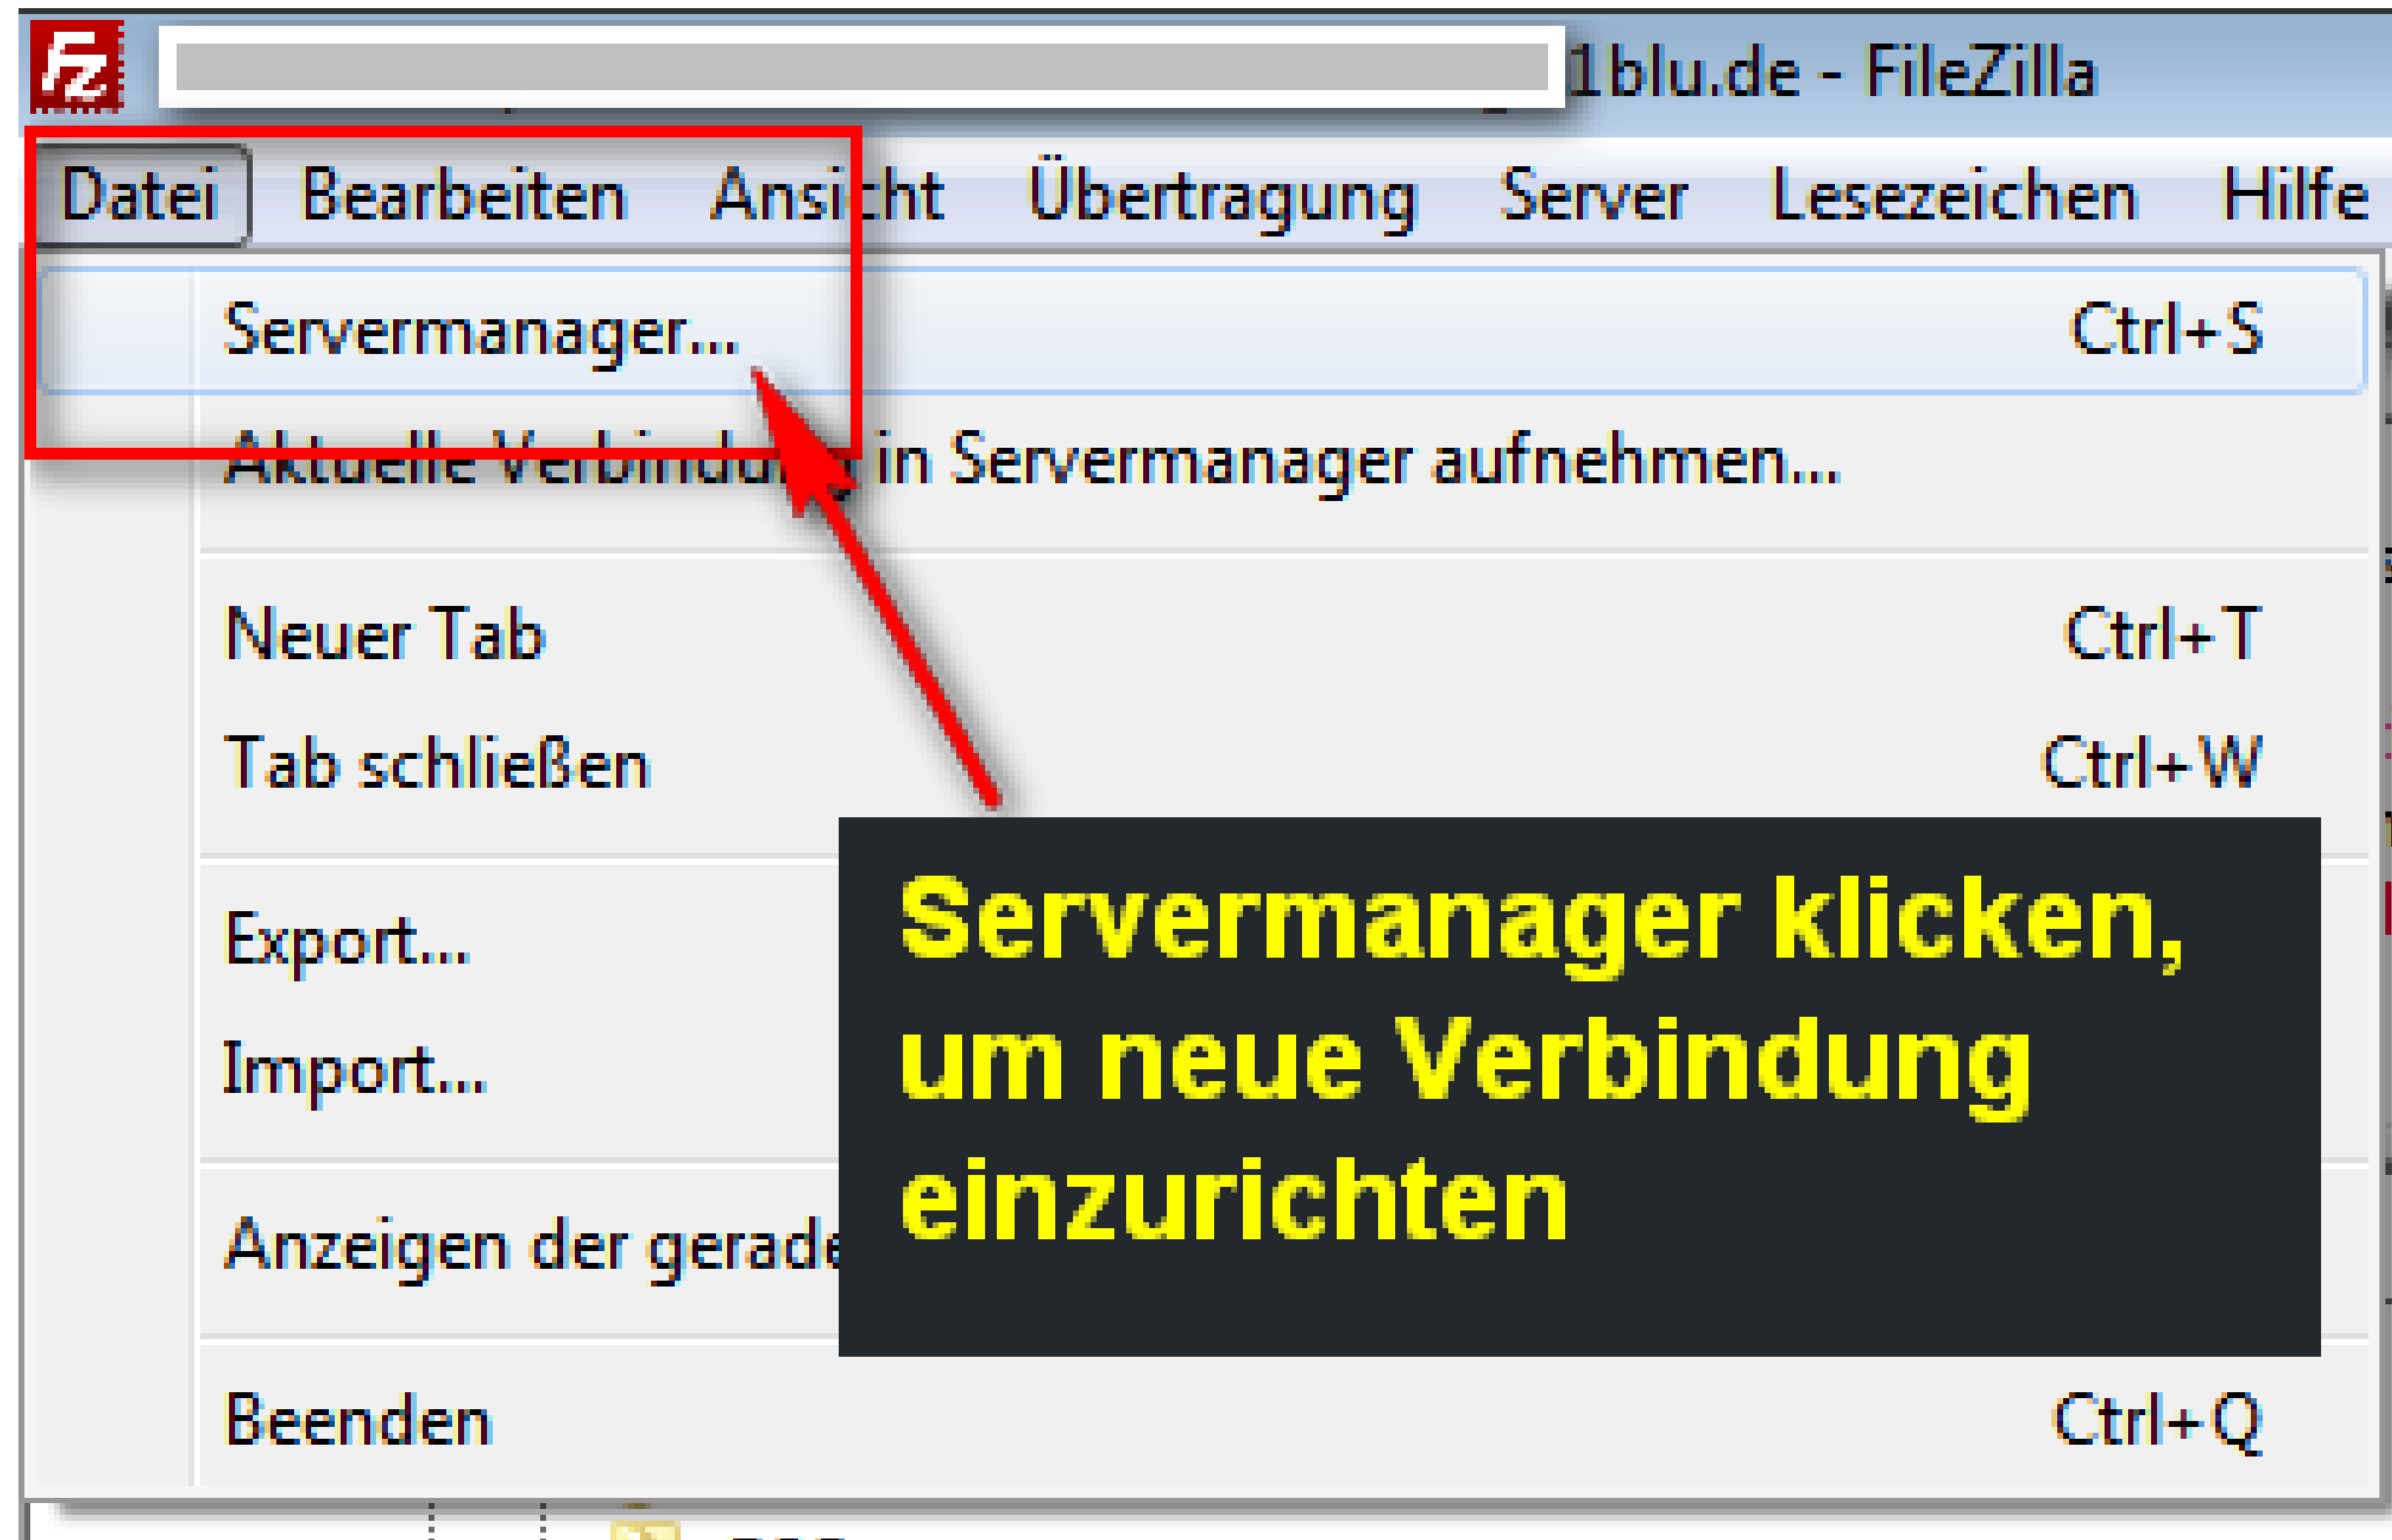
1blu.de - FileZilla

Datei Bearbeiten Ansicht Übertragung Server Lesezeichen Hilfe

Servermanager... Ctrl+S

Aktuelle Verbindung in Servermanager aufnehmen...

Neuer Tab Ctrl+T

Tab schließen Ctrl+W

Export...

Import...

Anzeigen der gerade

Beenden Ctrl+Q

Servermanager klicken, um neue Verbindung einzurichten